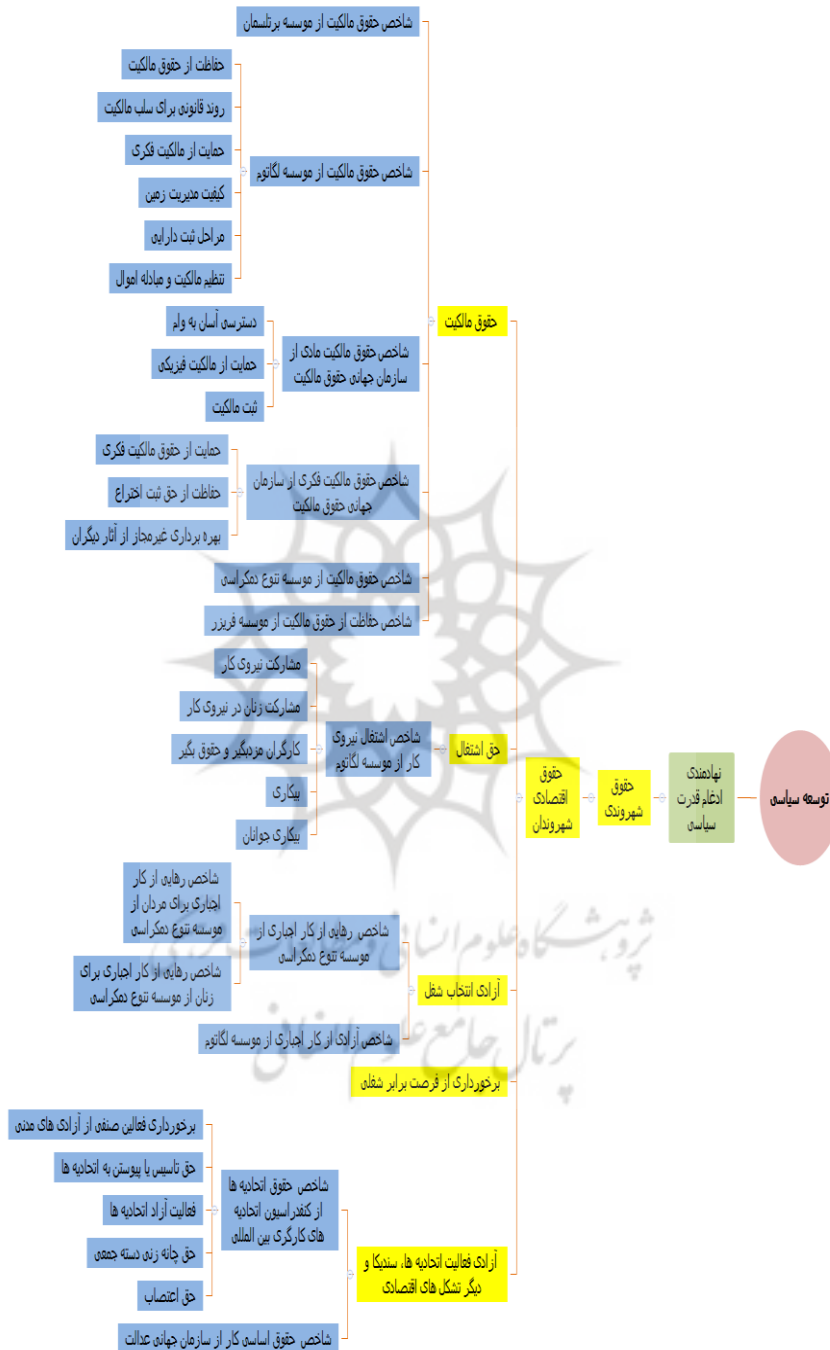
توسعه سیاسی

نهادمندی ادغام قدرت سیاسی

حقوق شهروندی

حقوق اقتصادی شهروندان

حقوق مالکیت

شاخص حقوق مالکیت از موسسه برتلسمان

شاخص حقوق مالکیت از موسسه لگاتوم

حفاظت از حقوق مالکیت

روند قانونی برای سلب مالکیت

حمایت از مالکیت فکری

کیفیت مدیریت زمین

مراحل ثبت دارایی

تنظیم مالکیت و مبادله اموال

شاخص حقوق مالکیت مادی از سازمان جهانی حقوق مالکیت

دسترسی آسان به وام

حمایت از مالکیت فیزیکی

ثبت مالکیت

شاخص حقوق مالکیت فکری از سازمان جهانی حقوق مالکیت

حمایت از حقوق مالکیت فکری

حفاظت از حق ثبت اختراع

بهره برداری غیرمجاز از آثار دیگران

شاخص حقوق مالکیت از موسسه تنوع دمکراسی

شاخص حفاظت از حقوق مالکیت از موسسه فریزر

حق اشتغال

شاخص اشتغال نیروی کار از موسسه لگاتوم

مشارکت نیروی کار

مشارکت زنان در نیروی کار

کارگران مزدبگیر و حقوق بگیر

بیکاری

بیکاری جوانان

آزادی انتخاب شغل

شاخص رهایی از کار اجباری از موسسه تنوع دمکراسی

شاخص رهایی از کار اجباری برای مردان از موسسه تنوع دمکراسی

شاخص رهایی از کار اجباری برای زنان از موسسه تنوع دمکراسی

شاخص آزادی از کار اجباری از موسسه لگاتوم

برخورداری از فرصت برابر شغلی

آزادی فعالیت اتحادیه ها، سندیکا و دیگر تشکل های اقتصادی

شاخص حقوق اتحادیه ها از کنفدراسیون اتحادیه های کارگری بین المللی

برخورداری فعالین صنفی از آزادی های مدنی

حق تاسیس یا پیوستن به اتحادیه ها

فعالیت آزاد اتحادیه ها

حق چانه زنی دسته جمعی

حق اعتصاب

شاخص حقوق اساسی کار از سازمان جهانی عدالت

پژوهشگاه علوم انسانی و مطالعات فرهنگی
پرتال جامع علوم انسانی